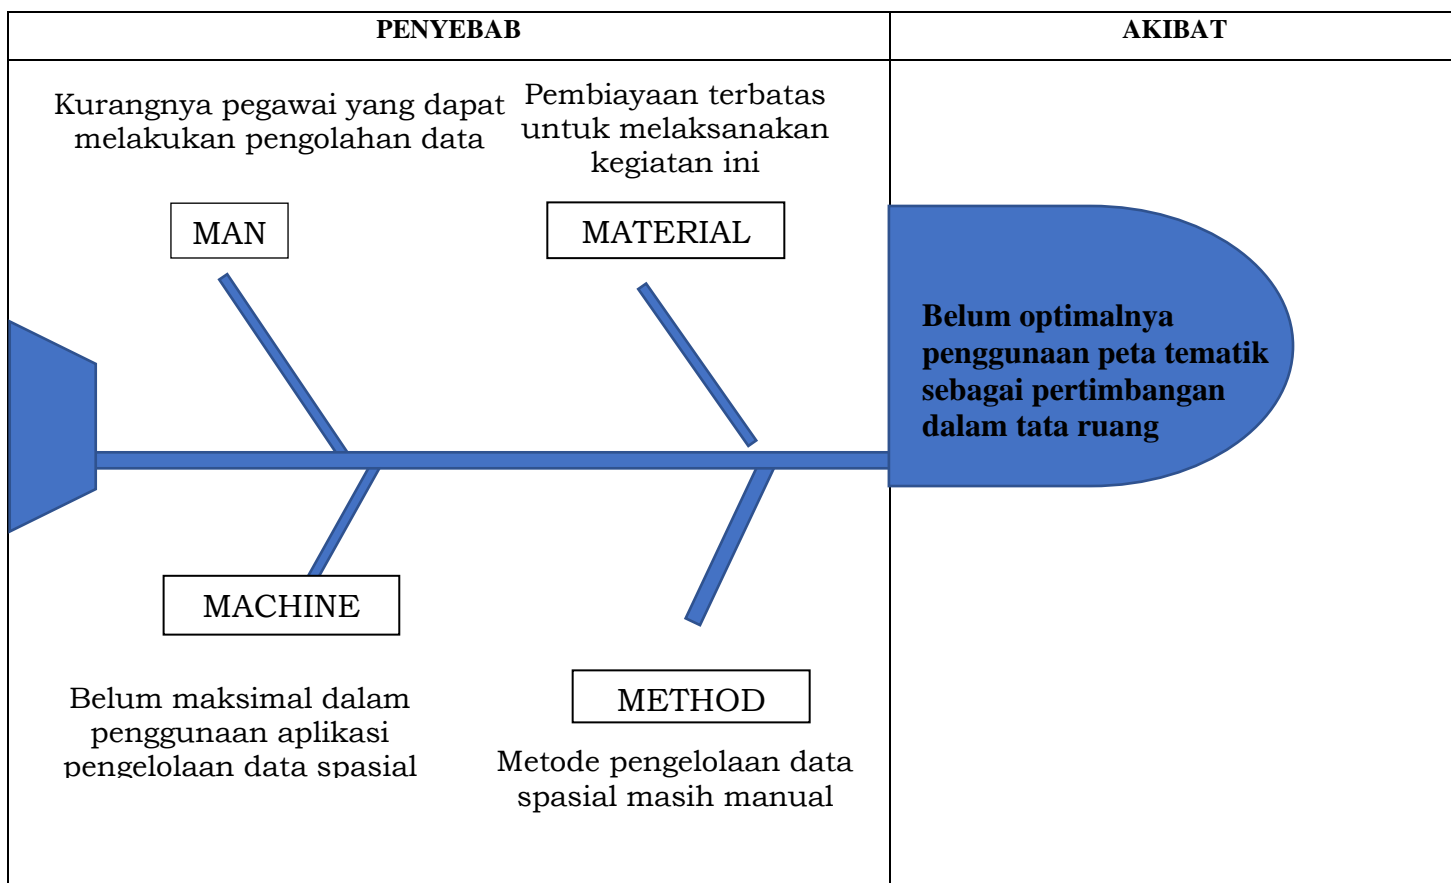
| PENYEBAB | AKIBAT |
|---|---|
| Kurangnya pegawai yang dapat melakukan pengolahan data<br><br>Pembiayaan terbatas untuk melaksanakan kegiatan ini<br><br>MAN<br><br>MATERIAL<br><br>MACHINE<br><br>Belum maksimal dalam penggunaan aplikasi pengelolaan data spasial<br><br>METHOD<br><br>Metode pengelolaan data spasial masih manual | **Belum optimalnya penggunaan peta tematik sebagai pertimbangan dalam tata ruang** |